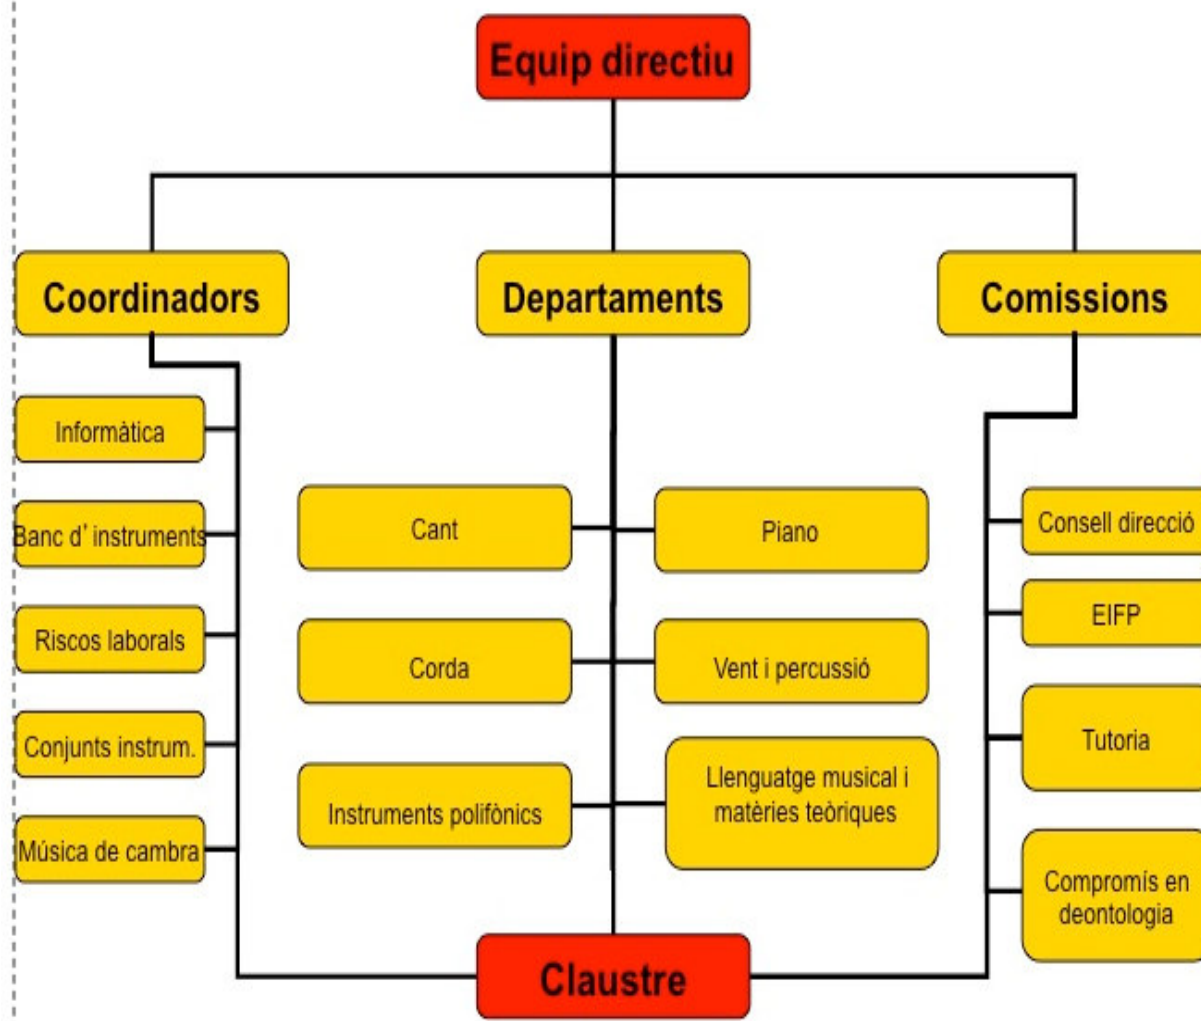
Equip directiu

Coordinadors

Departaments

Comissions

Informàtica

Banc d' instruments

Riscos laborals

Conjunts instrum.

Música de cambra

Cant

Piano

Corda

Vent i percussió

Instruments polifònics

Llenguatge musical i matèries teòriques

Consell direcció

EIFP

Tutoria

Compromís en deontologia

Claustre